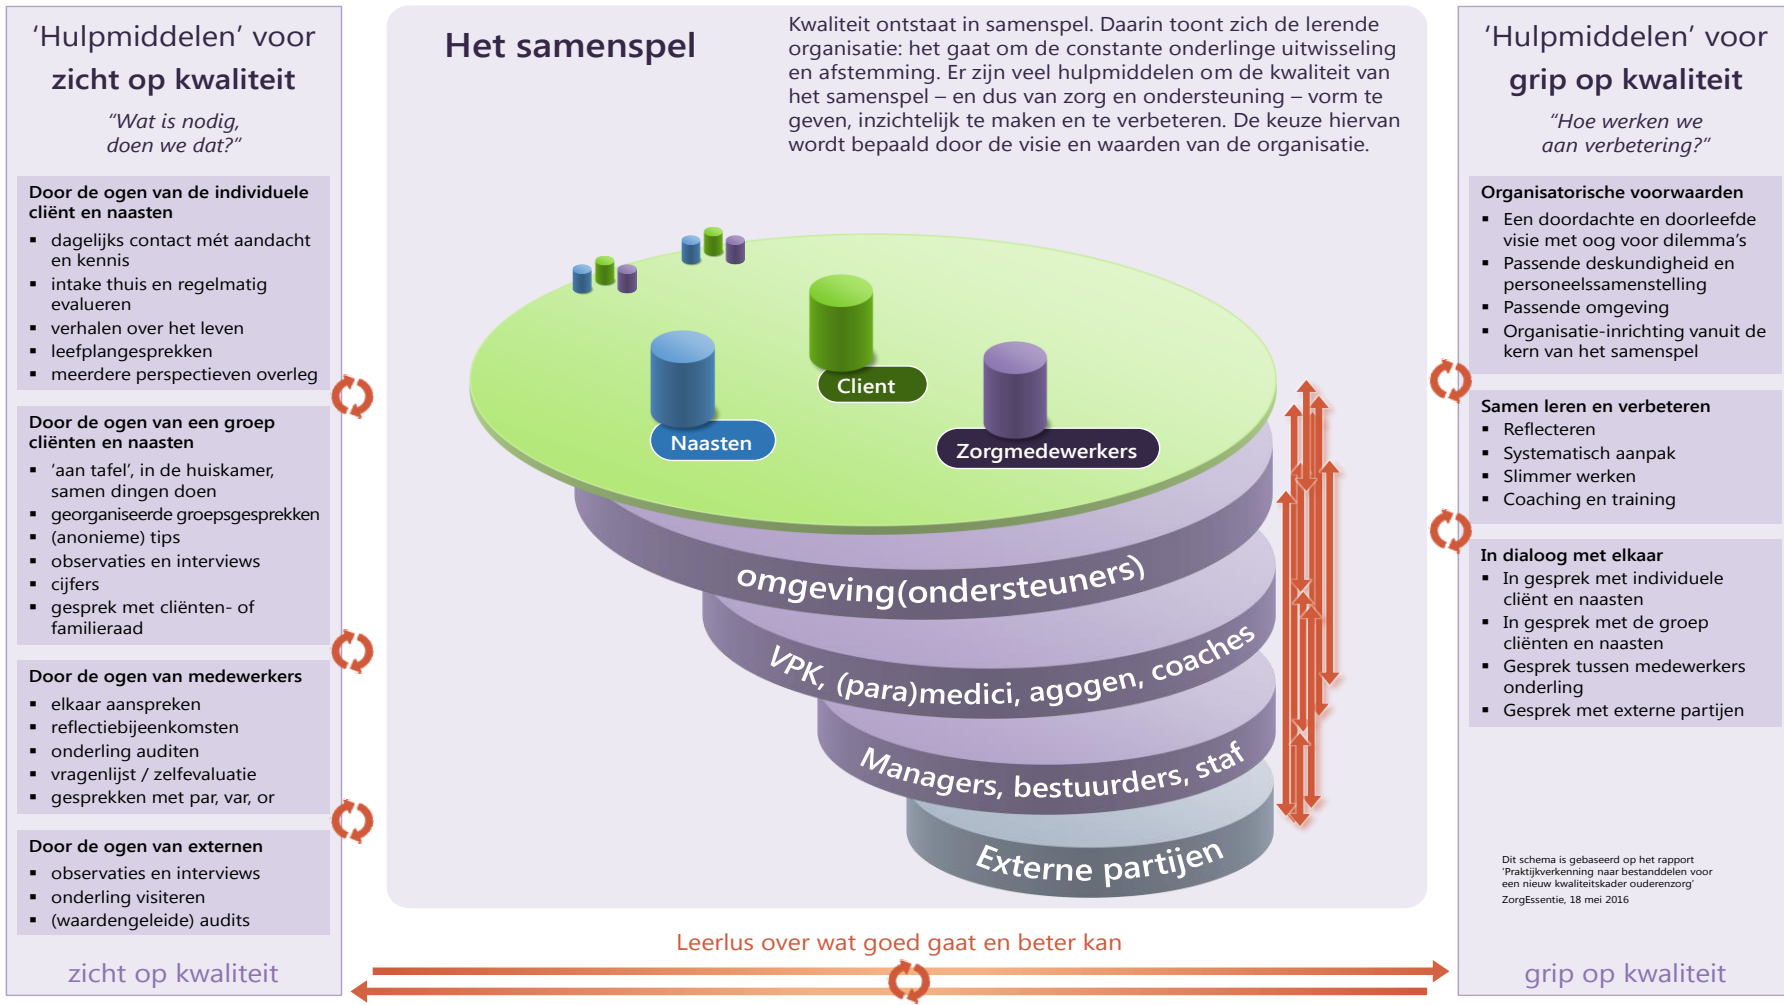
'Hulpmiddelen' voor
zicht op kwaliteit

"Wat is nodig, doen we dat?"

Door de ogen van de individuele cliënt en naasten
- dagelijks contact mét aandacht en kennis
- intake thuis en regelmatig evalueren
- verhalen over het leven
- leefplangesprekken
- meerdere perspectieven overleg

Door de ogen van een groep cliënten en naasten
- 'aan tafel', in de huiskamer, samen dingen doen
- georganiseerde groepsgesprekken
- (anonieme) tips
- observaties en interviews
- cijfers
- gesprek met cliënten- of familieraad

Door de ogen van medewerkers
- elkaar aanspreken
- reflectiebijeenkomsten
- onderling auditen
- vragenlijst / zelfevaluatie
- gesprekken met par, var, or

Door de ogen van externen
- observaties en interviews
- onderling visiteren
- (waardengeleide) audits

zicht op kwaliteit

Het samenspel

Kwaliteit ontstaat in samenspel. Daarin toont zich de lerende organisatie: het gaat om de constante onderlinge uitwisseling en afstemming. Er zijn veel hulpmiddelen om de kwaliteit van het samenspel – en dus van zorg en ondersteuning – vorm te geven, inzichtelijk te maken en te verbeteren. De keuze hiervan wordt bepaald door de visie en waarden van de organisatie.

Client
Naasten
Zorgmedewerkers
omgeving(ondersteuners)
VPK, (para)medici, agogen, coaches
Managers, bestuurders, staf
Externe partijen

'Hulpmiddelen' voor
grip op kwaliteit

"Hoe werken we aan verbetering?"

Organisatorische voorwaarden
- Een doordachte en doorleefde visie met oog voor dilemma's
- Passende deskundigheid en personeelssamenstelling
- Passende omgeving
- Organisatie-inrichting vanuit de kern van het samenspel

Samen leren en verbeteren
- Reflecteren
- Systematisch aanpak
- Slimmer werken
- Coaching en training

In dialoog met elkaar
- In gesprek met individuele cliënt en naasten
- In gesprek met de groep cliënten en naasten
- Gesprek tussen medewerkers onderling
- Gesprek met externe partijen

Dit schema is gebaseerd op het rapport 'Praktijkverkenning naar bestanddelen voor een nieuw kwaliteitskader ouderenzorg' ZorgEssentie, 18 mei 2016

grip op kwaliteit

Leerlus over wat goed gaat en beter kan